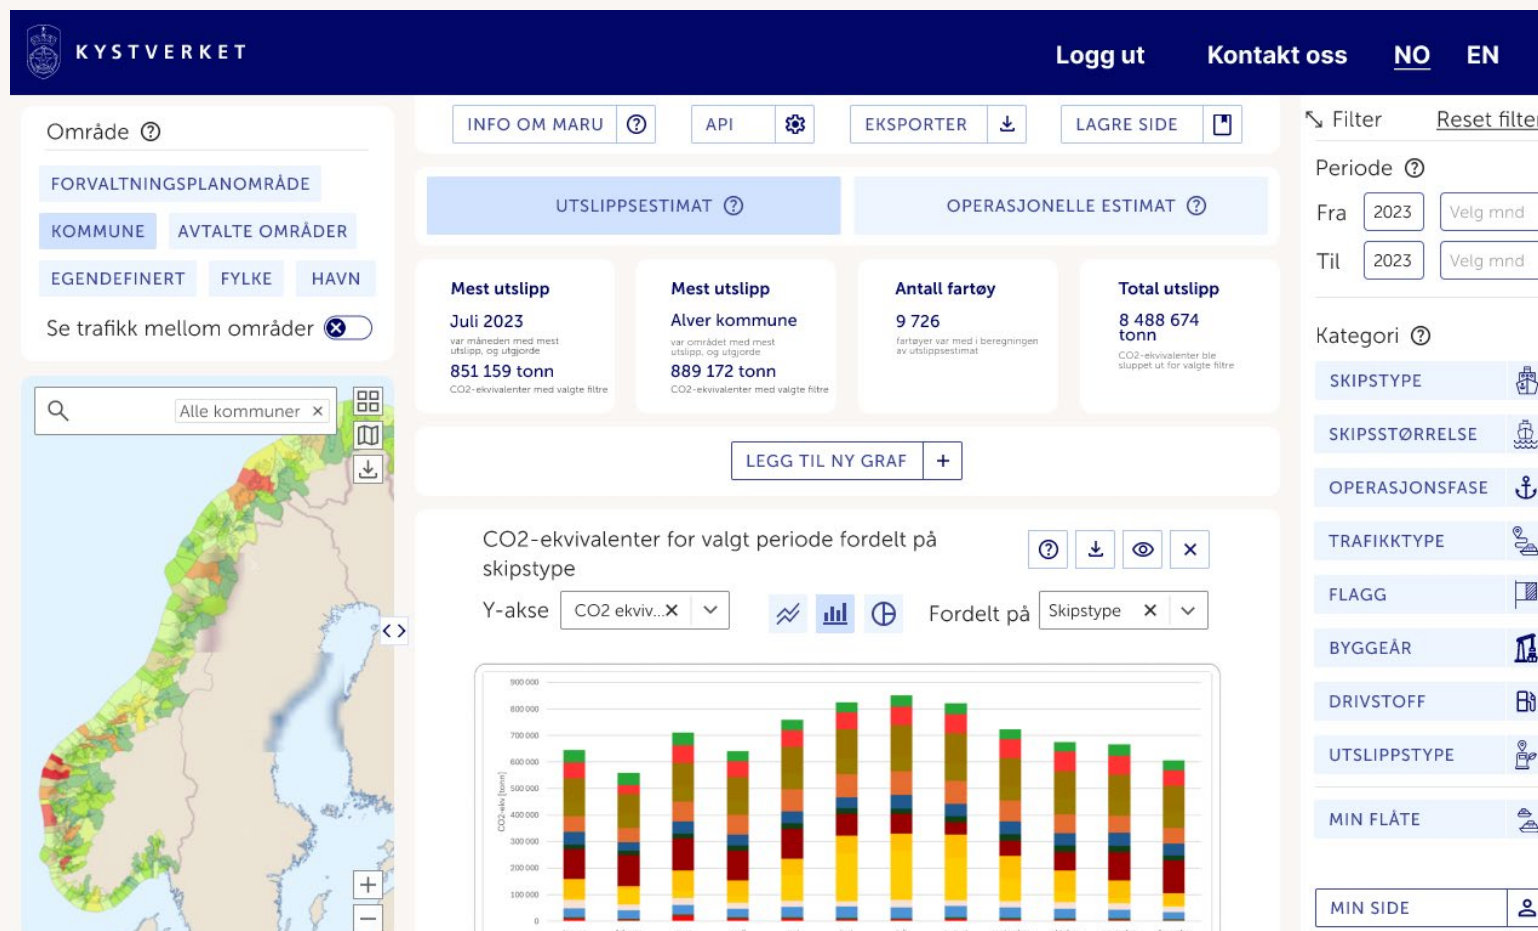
KYSTVERKET

Logg ut Kontakt oss NO EN

Område ?

FORVALTNINGSPLANOMRÅDE

KOMMUNE AVTALTE OMRÅDER

EGENDEFINERT FYLKE HAVN

Se trafikk mellom områder

Alle kommuner ×

INFO OM MARU API EKSPORTER LAGRE SIDE

UTSLIPPSESTIMAT ? OPERASJONELLE ESTIMAT ?

Mest utslipp
Juli 2023
var måneden med mest utslipp, og utgjorde
851 159 tonn
CO2-ekvivalenter med valgte filtre

Mest utslipp
Alver kommune
var området med mest utslipp, og utgjorde
889 172 tonn
CO2-ekvivalenter med valgte filtre

Antall fartøy
9 726
fartøyer var med i beregningen av utslippsestimat

Total utslipp
8 488 674 tonn
CO2-ekvivalenter ble sluppet ut for valgte filtre

LEGG TIL NY GRAF +

CO2-ekvivalenter for valgt periode fordelt på skipstype

Y-akse CO2 ekviv... × Fordelt på Skipstype ×

900 000
800 000
700 000
600 000
500 000
400 000
300 000
200 000
100 000
0

CO2-ekv [tonn]

Filter Reset filte

Periode ?
Fra 2023 Velg mnd
Til 2023 Velg mnd

Kategori ?
SKIPSTYPE
SKIPSSTØRRELSE
OPERASJONSFASE
TRAFIKKTYPE
FLAGG
BYGGEÅR
DRIVSTOFF
UTSLIPPSTYPE
MIN FLÅTE

MIN SIDE